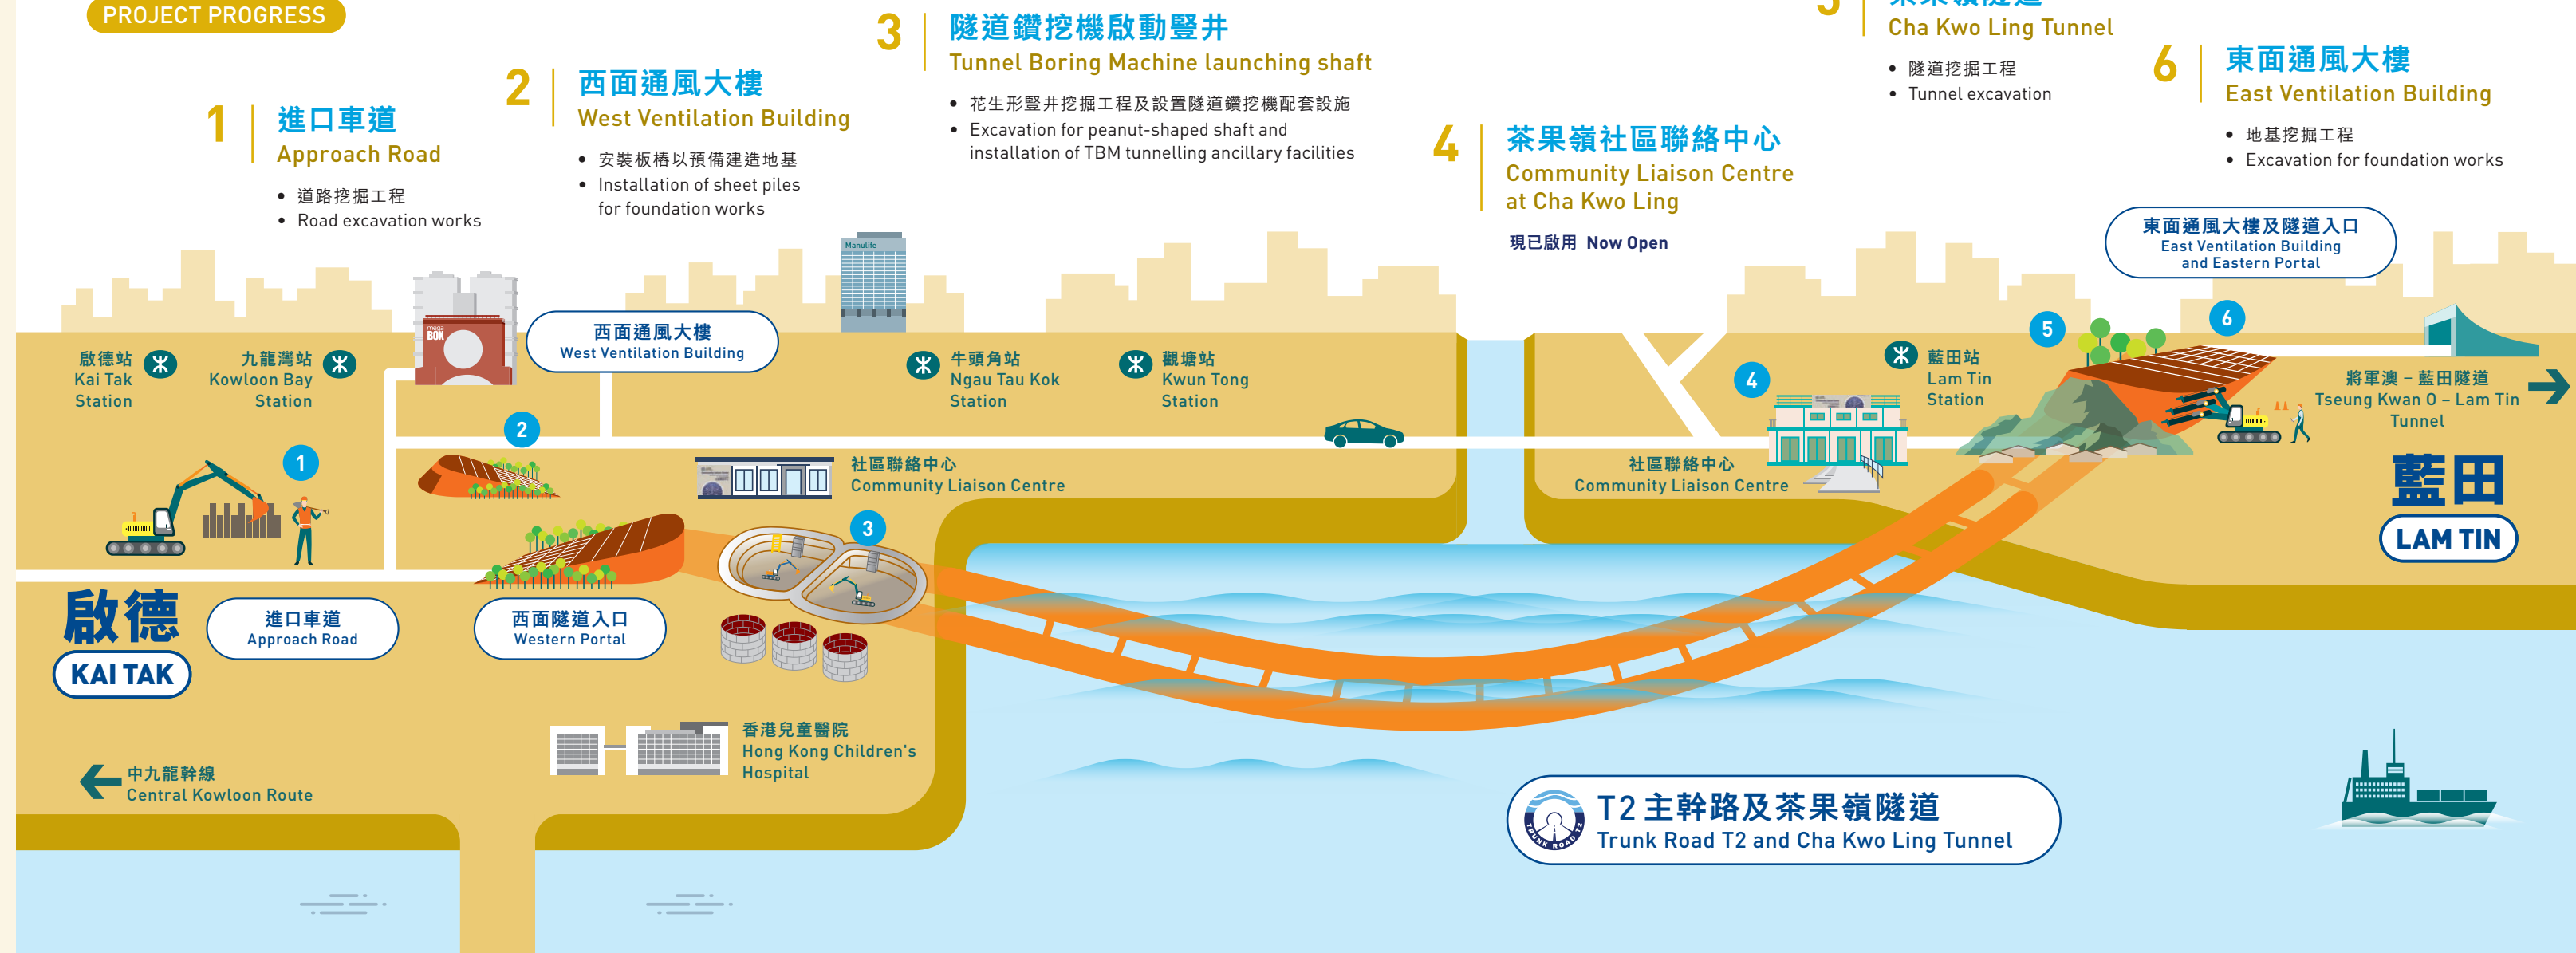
PROJECT PROGRESS

1 進口車道
Approach Road
• 道路挖掘工程
• Road excavation works

2 西面通風大樓
West Ventilation Building
• 安裝板樁以預備建造地基
• Installation of sheet piles for foundation works

3 隧道鑽挖機啟動豎井
Tunnel Boring Machine launching shaft
• 花生形豎井挖掘工程及設置隧道鑽挖機配套設施
• Excavation for peanut-shaped shaft and installation of TBM tunnelling ancillary facilities

4 茶果嶺社區聯絡中心
Community Liaison Centre at Cha Kwo Ling
現已啟用 Now Open

5 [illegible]
Cha Kwo Ling Tunnel
• 隧道挖掘工程
• Tunnel excavation

6 東面通風大樓
East Ventilation Building
• 地基挖掘工程
• Excavation for foundation works

東面通風大樓及隧道入口
East Ventilation Building and Eastern Portal

Manulife

mega BOX

啟德站
Kai Tak Station

九龍灣站
Kowloon Bay Station

西面通風大樓
West Ventilation Building

牛頭角站
Ngau Tau Kok Station

觀塘站
Kwun Tong Station

藍田站
Lam Tin Station

將軍澳－藍田隧道
Tseung Kwan O – Lam Tin Tunnel

社區聯絡中心
Community Liaison Centre

社區聯絡中心
Community Liaison Centre

藍田
LAM TIN

啟德
KAI TAK

進口車道
Approach Road

西面隧道入口
Western Portal

香港兒童醫院
Hong Kong Children's Hospital

中九龍幹線
Central Kowloon Route

T2主幹路及茶果嶺隧道
Trunk Road T2 and Cha Kwo Ling Tunnel

TRUNK ROAD T2